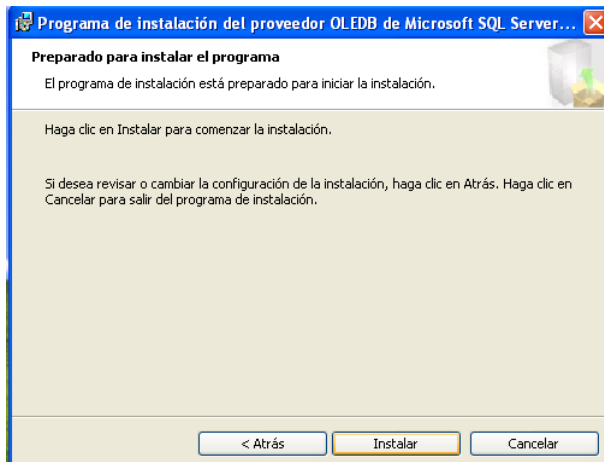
Programa de instalación del proveedor OLEDB de Microsoft SQL Server...

Preparado para instalar el programa

El programa de instalación está preparado para iniciar la instalación.

Haga clic en Instalar para comenzar la instalación.

Si desea revisar o cambiar la configuración de la instalación, haga clic en Atrás. Haga clic en Cancelar para salir del programa de instalación.

< Atrás Instalar Cancelar